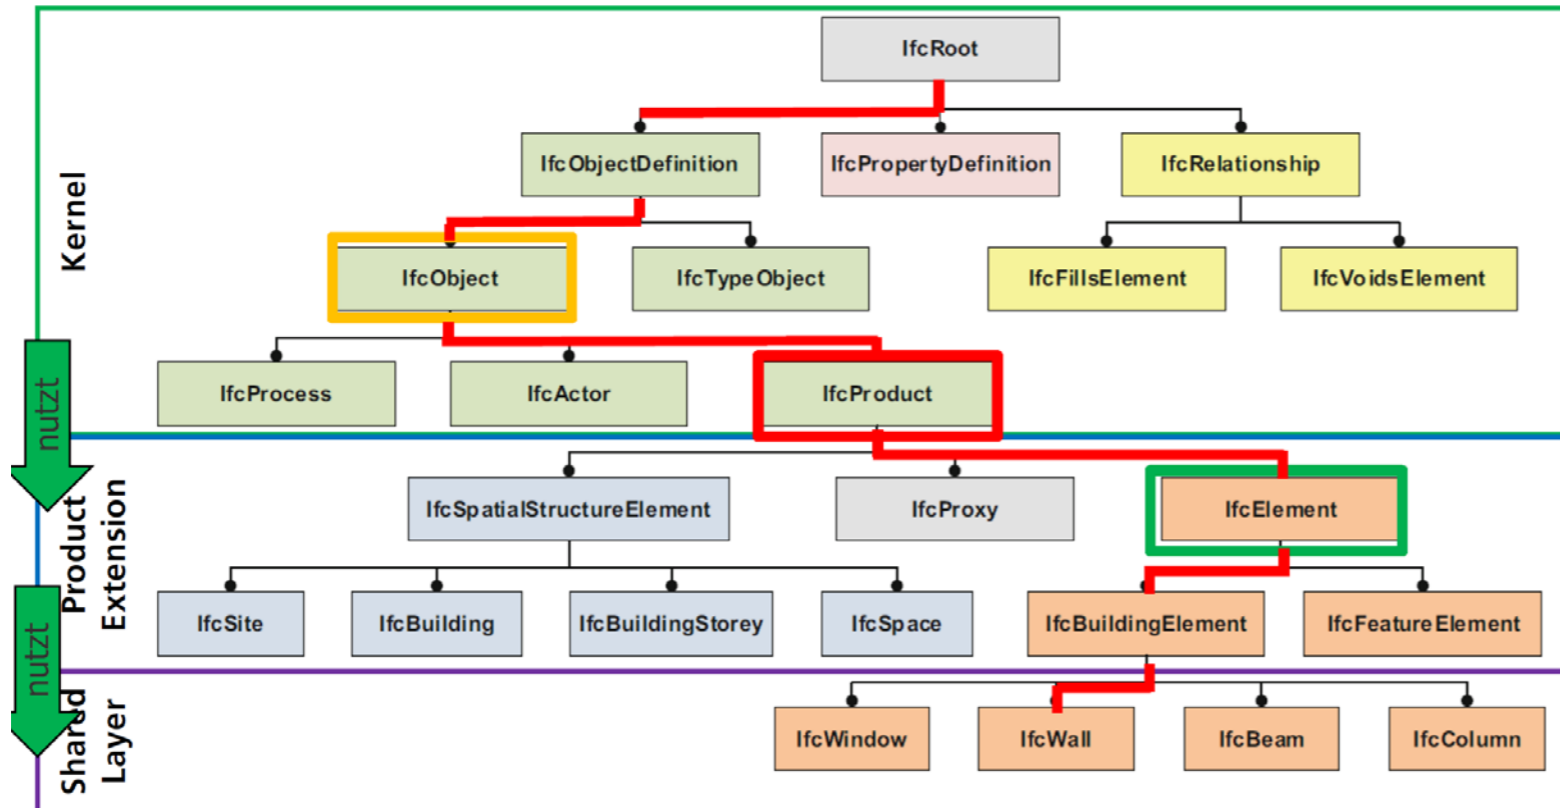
IfcRoot

IfcObjectDefinition
IfcPropertyDefinition
IfcRelationship

Kernel

IfcObject
IfcTypeObject
IfcFillsElement
IfcVoidsElement

nutzt

IfcProcess
IfcActor
IfcProduct

Product Extension

IfcSpatialStructureElement
IfcProxy
IfcElement

IfcSite
IfcBuilding
IfcBuildingStorey
IfcSpace
IfcBuildingElement
IfcFeatureElement

nutzt

Shared Layer

IfcWindow
IfcWall
IfcBeam
IfcColumn